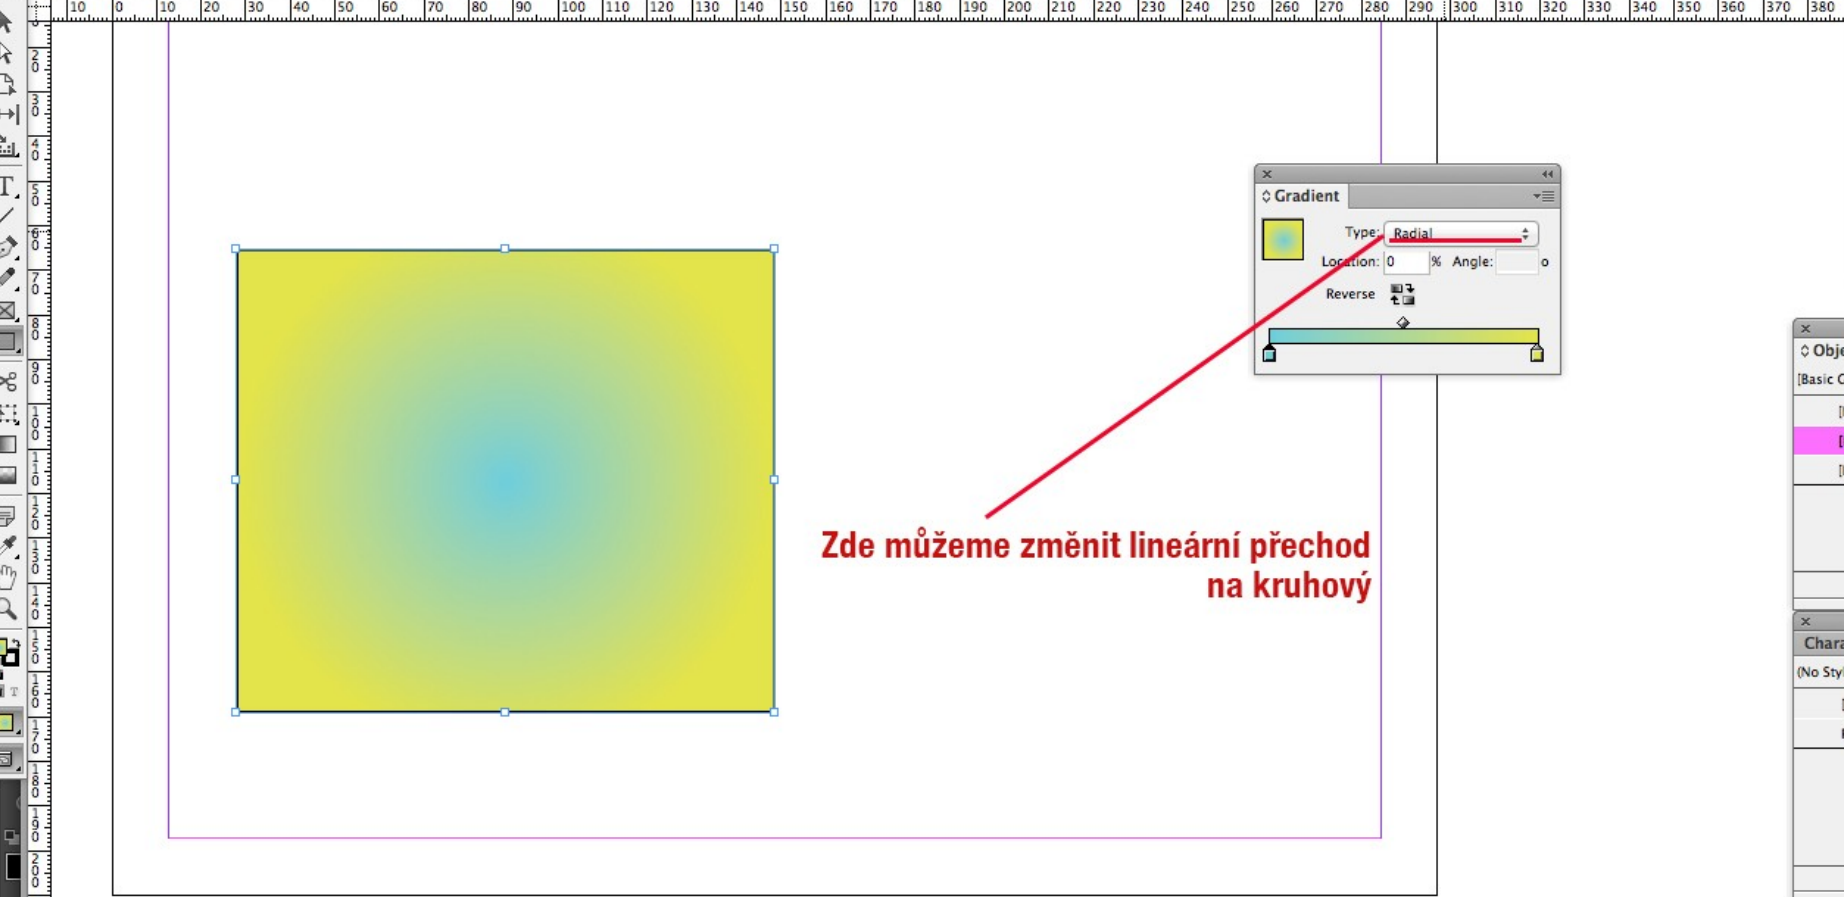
10 0 10 20 30 40 50 60 70 80 90 100 110 120 130 140 150 160 170 180 190 200 210 220 230 240 250 260 270 280 290 300 310 320 330 340 350 360 370 380

Gradient

Type: Radial

Location: 0 % Angle: o

Reverse

Zde můžeme změnit lineární přechod na kruhový

Obje

[Basic C

Chara

(No Styl